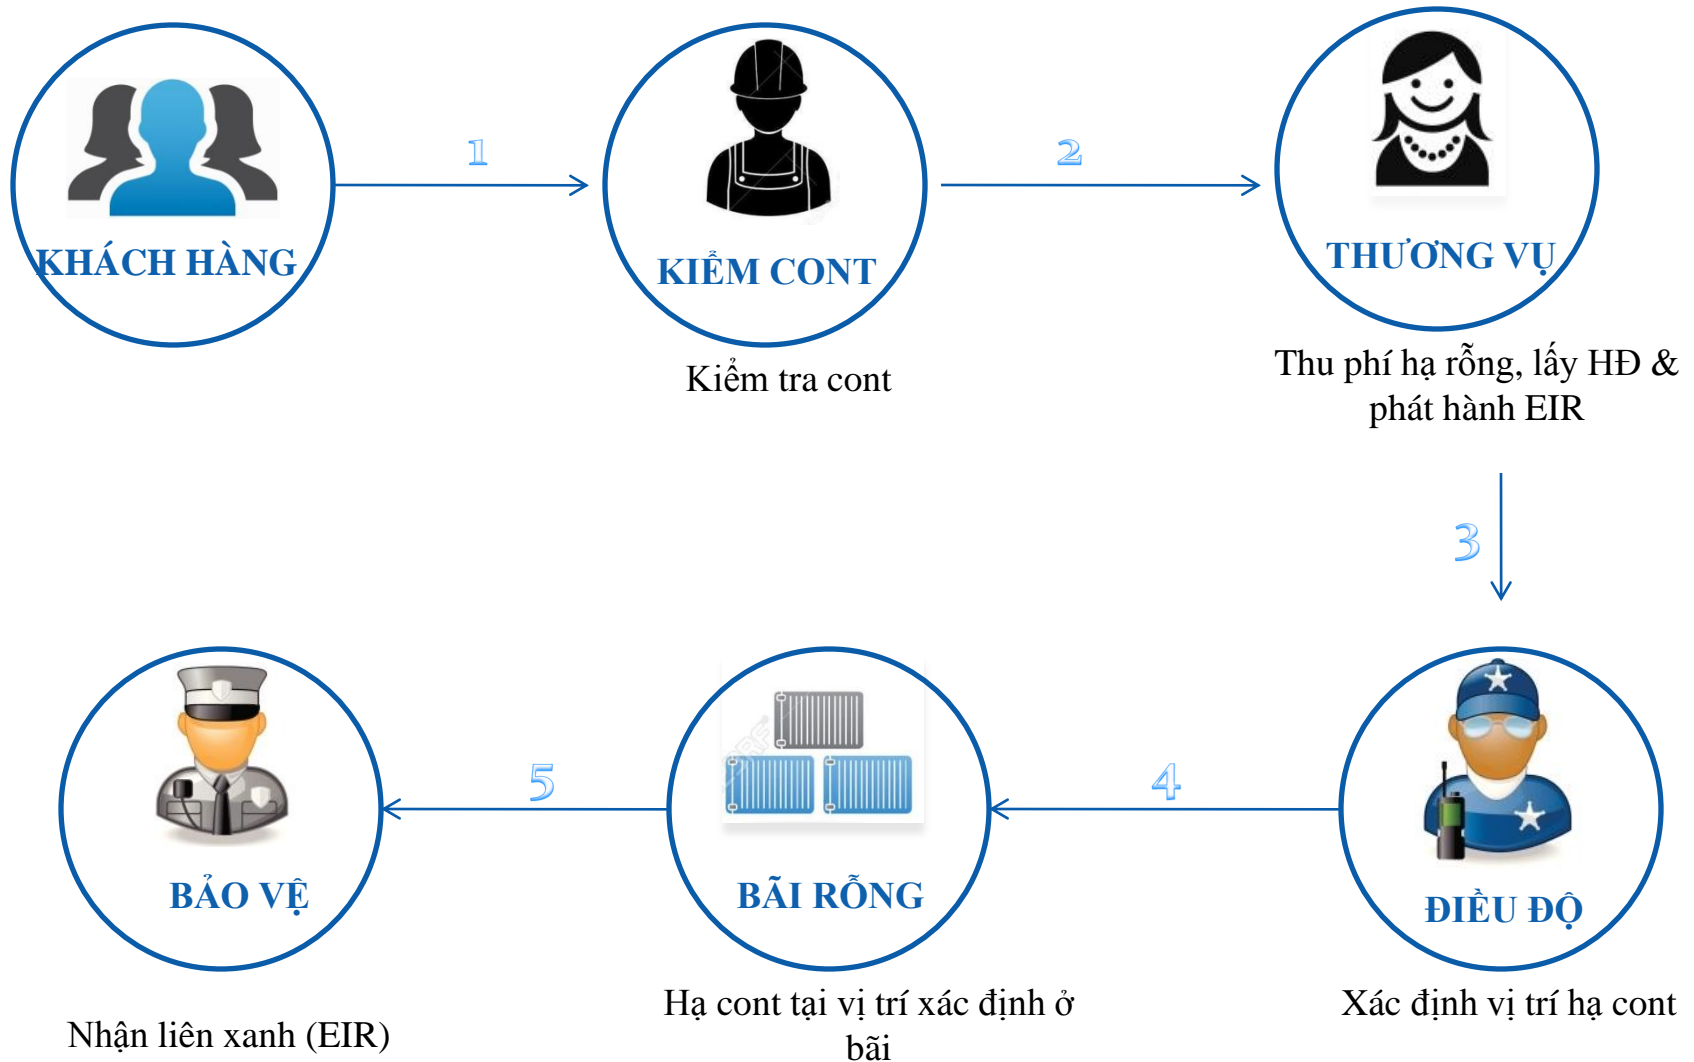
KHÁCH HÀNG

1

KIỂM CONT

Kiểm tra cont

2

THƯƠNG VỤ

Thu phí hạ rỗng, lấy HĐ & phát hành EIR

3

ĐIỀU ĐỘ

Xác định vị trí hạ cont

4

BÃI RỖNG

Hạ cont tại vị trí xác định ở bãi

5

BẢO VỆ

Nhận liên xanh (EIR)